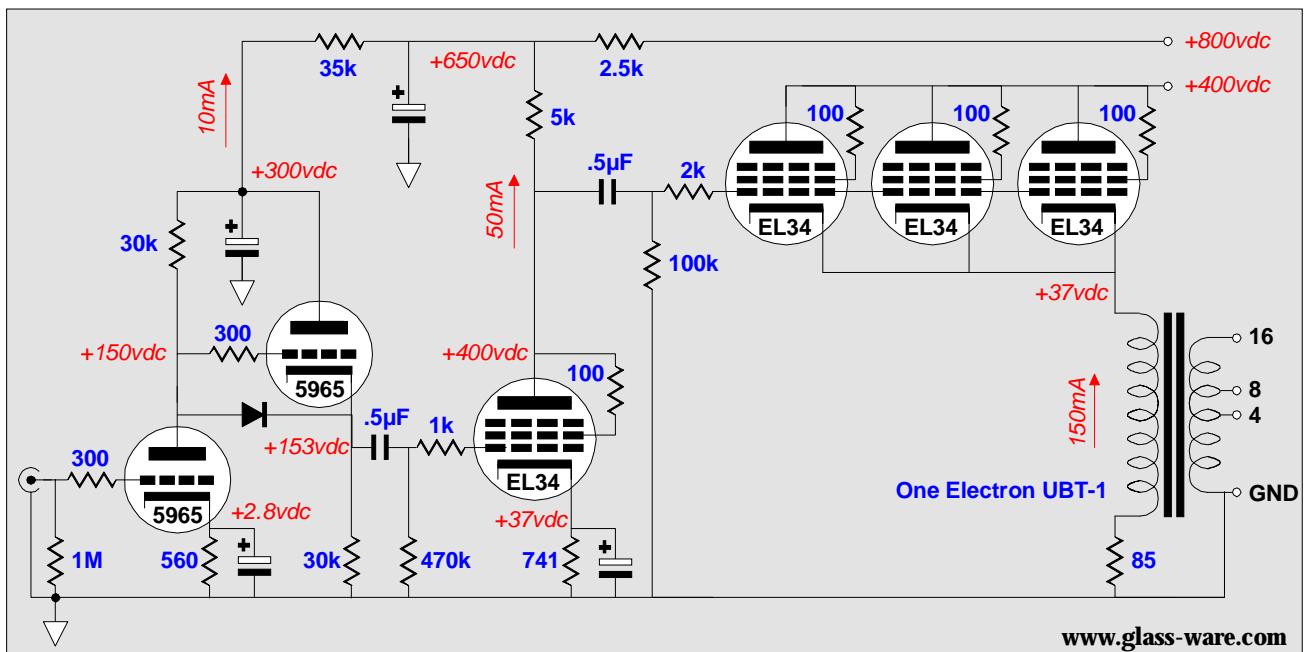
35k
+650vdc
2.5k
+800vdc
+400vdc
10mA
5k
100
100
100
+300vdc
.5µF
2k
50mA
30k
EL34
EL34
EL34
100k
+37vdc
300
+150vdc
5965
+400vdc
100
16
8
4
.5µF
1k
+153vdc
150mA
300
EL34
One Electron UBT-1
GND
5965
+2.8vdc
+37vdc
1M
560
30k
470k
741
85
www.glass-ware.com